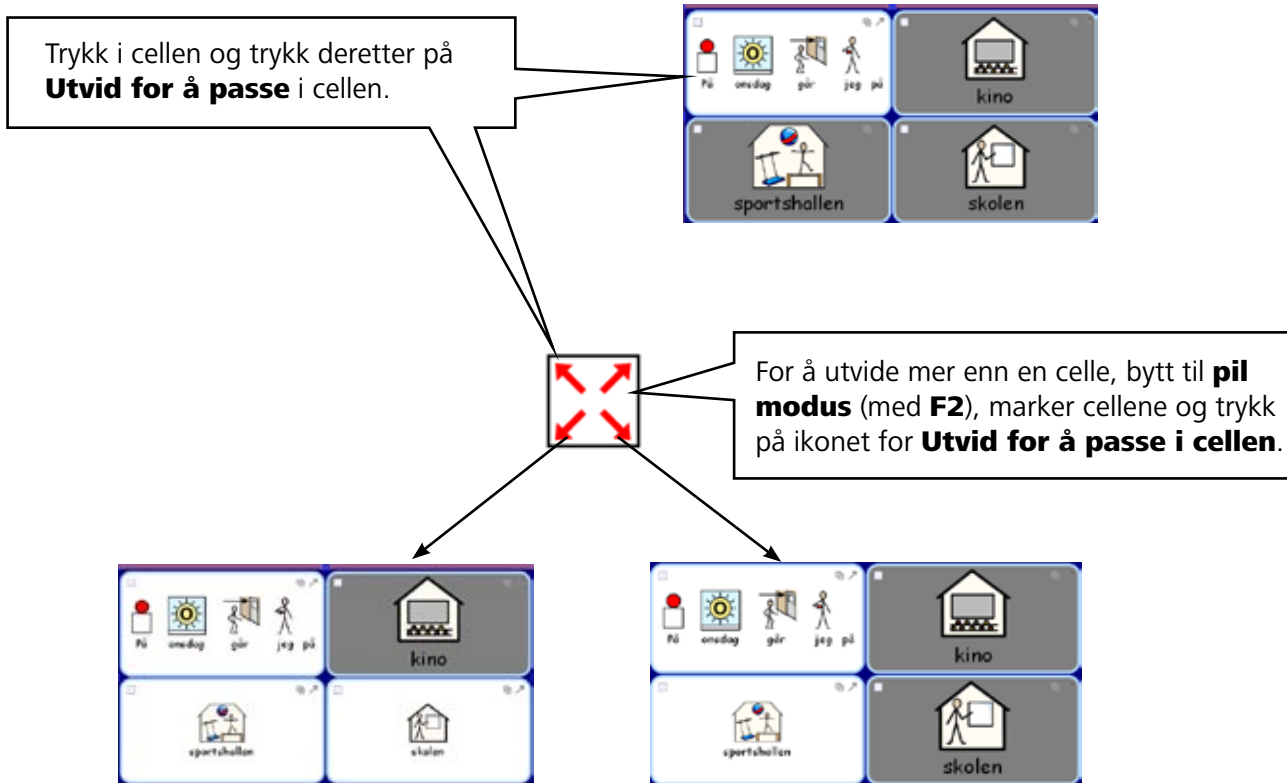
Trykk i cellen og trykk deretter på **Utvid for å passe** i cellen.

På onsdag går jeg på

kino

sportshallen

skolen

For å utvide mer enn en celle, bytt til **pil modus** (med **F2**), marker cellene og trykk på ikonet for **Utvid for å passe i cellen**.

På onsdag går jeg på

kino

sportshallen

skolen

På onsdag går jeg på

kino

sportshallen

skolen